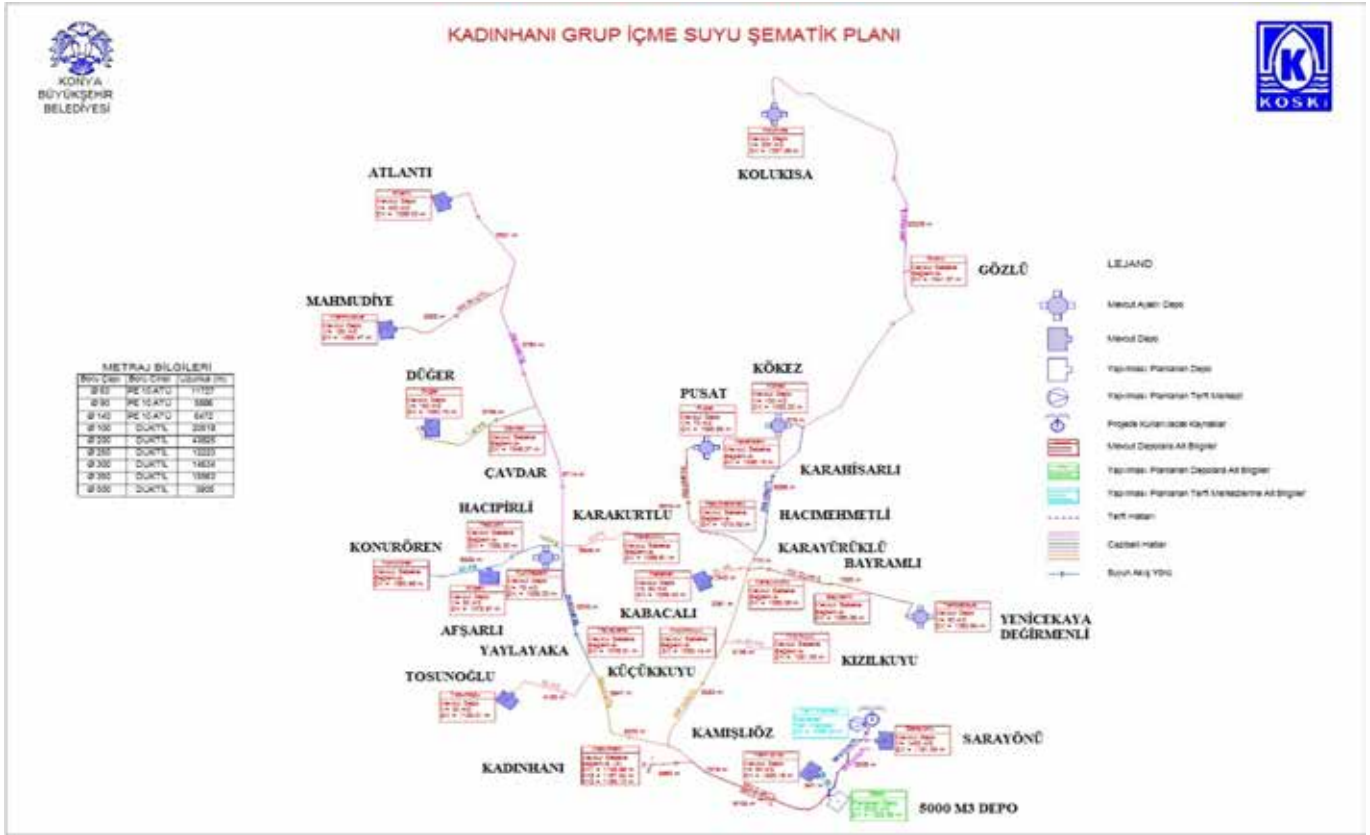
KADINHANI GRUP İÇME SUYU ŞEMATİK PLANI

KONYA BÜYÜKŞEHİR BELEDİYESİ

KOSKİ

KOLUKISA

ATLANTI

GÖZLÜ

MAHMUDİYE

DÜĞER

PUSAT

KÖKEZ

ÇAVDAR

KARAHİSARLI

HACIPİRLİ

KARAKURTLU

HACIMEHMETLİ

KONURÖREN

KARAYÜRÜKLÜ

BAYRAMLI

KABACALI

YENİCEKAYA

DEĞİRMENLİ

AFŞARLI

YAYLAYAKA

KIZILKUYU

KÜÇÜKKUYU

TOSUNOĞLU

KAMIŞLIÖZ

SARAYÖNÜ

KADINHANI

5000 M3 DEPO

LEJAND

Mevcut Ayaklı Depo

Mevcut Depo

Yapılması Planlanan Depo

Yapılması Planlanan Terfi Merkezi

Projede Kullanılacak Kaynaklar

Mevcut Depolara Ait Bilgiler

Yapılması Planlanan Depolara Ait Bilgiler

Yapılması Planlanan Terfi Merkezlerine Ait Bilgiler

Terfi Hatları

Cazibeli Hatlar

Suyun Akış Yönü

METRAJ BİLGİLERİ

| Boru Çapı | Boru Cinsi | Uzunluk (m) |
|---|---|---|
| Ø 63 | PE 10 ATÜ | 11727 |
| Ø 90 | PE 10 ATÜ | 5886 |
| Ø 140 | PE 10 ATÜ | 6472 |
| Ø 100 | DUKTİL | 20918 |
| Ø 200 | DUKTİL | 44825 |
| Ø 250 | DUKTİL | 10223 |
| Ø 300 | DUKTİL | 14634 |
| Ø 350 | DUKTİL | 15563 |
| Ø 500 | DUKTİL | 3856 |